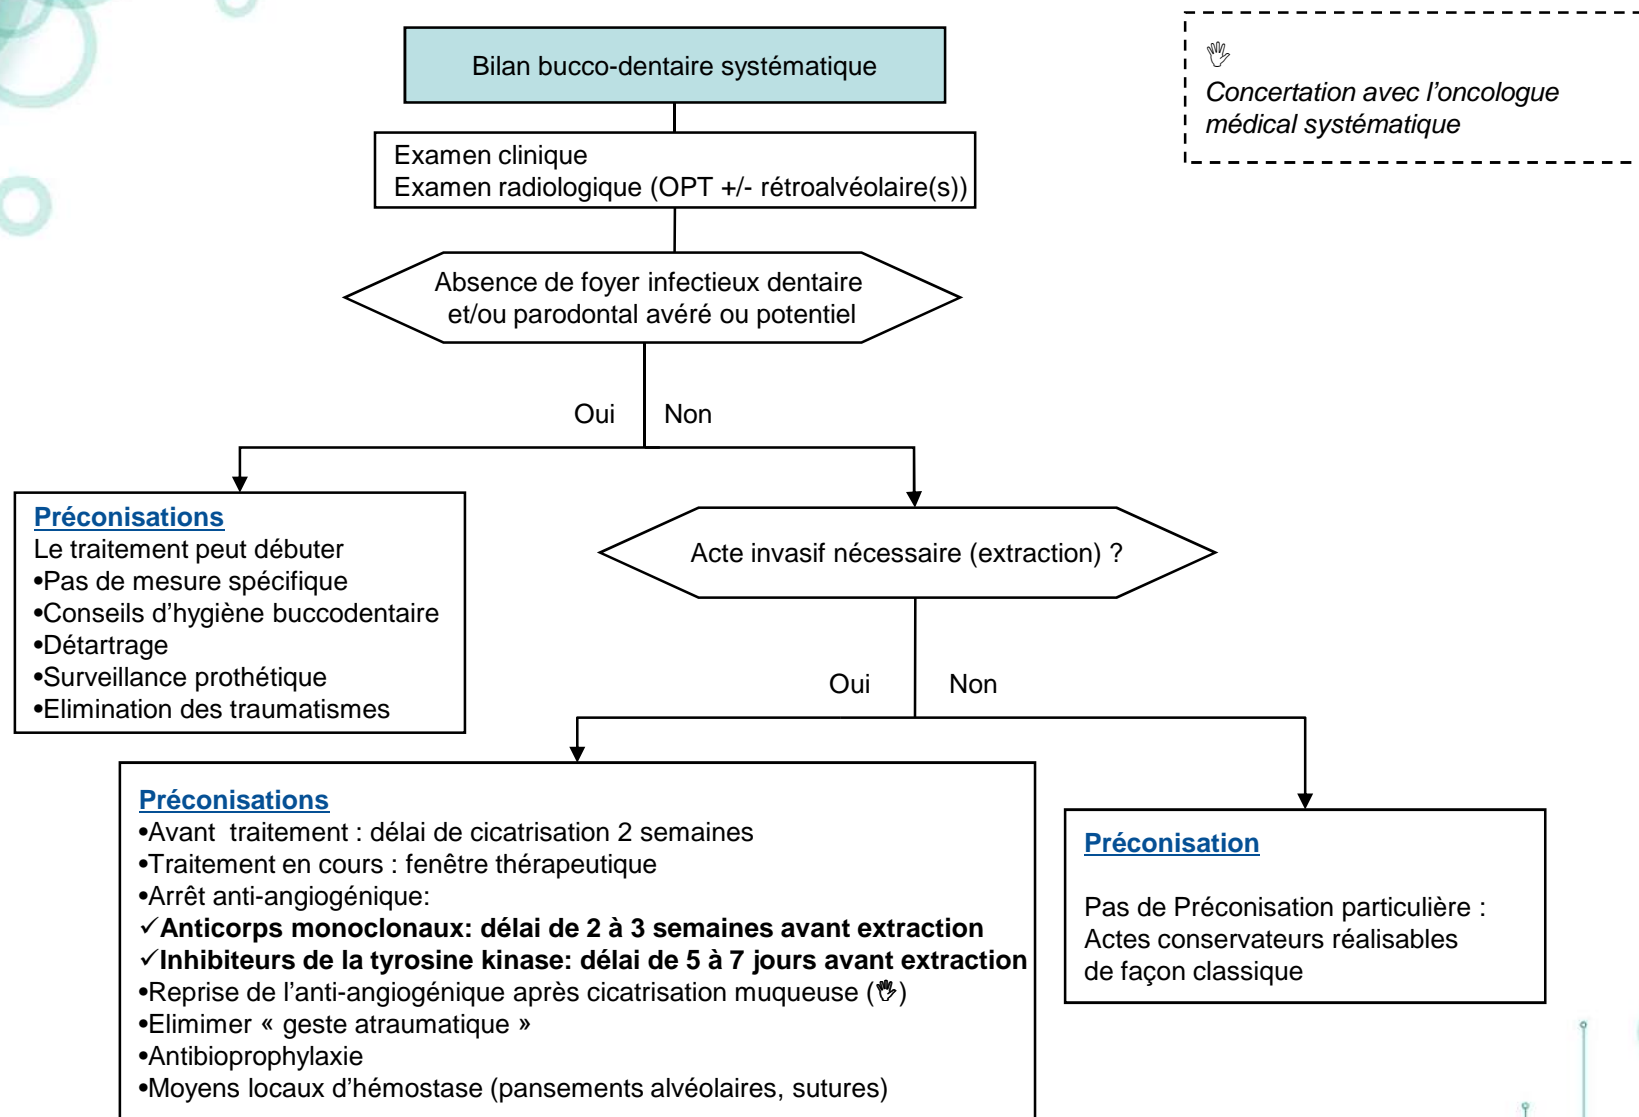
Bilan bucco-dentaire systématique

Examen clinique
Examen radiologique (OPT +/- rétroalvéolaire(s))

Absence de foyer infectieux dentaire et/ou parodontal avéré ou potentiel

Oui

Non

Concertation avec l'oncologue médical systématique

Préconisations
Le traitement peut débuter
•Pas de mesure spécifique
•Conseils d'hygiène buccodentaire
•Détartrage
•Surveillance prothétique
•Elimination des traumatismes

Acte invasif nécessaire (extraction) ?

Oui

Non

Préconisations
•Avant traitement : délai de cicatrisation 2 semaines
•Traitement en cours : fenêtre thérapeutique
•Arrêt anti-angiogénique:
✓Anticorps monoclonaux: délai de 2 à 3 semaines avant extraction
✓Inhibiteurs de la tyrosine kinase: délai de 5 à 7 jours avant extraction
•Reprise de l'anti-angiogénique après cicatrisation muqueuse ()
•Elimimer « geste atraumatique »
•Antibioprophylaxie
•Moyens locaux d'hémostase (pansements alvéolaires, sutures)

Préconisation

Pas de Préconisation particulière :
Actes conservateurs réalisables de façon classique